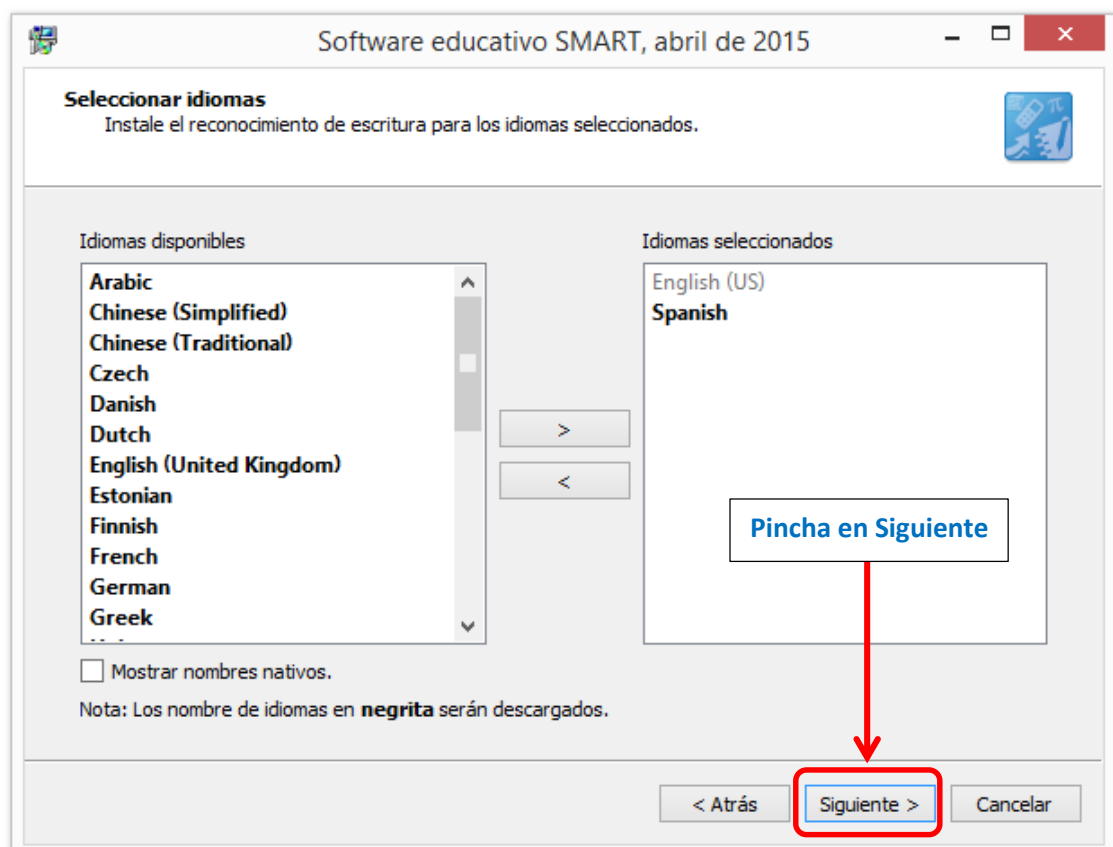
Software educativo SMART, abril de 2015

Seleccionar idiomas
Instale el reconocimiento de escritura para los idiomas seleccionados.

Idiomas disponibles

Arabic
Chinese (Simplified)
Chinese (Traditional)
Czech
Danish
Dutch
English (United Kingdom)
Estonian
Finnish
French
German
Greek

>
<

Idiomas seleccionados

English (US)
Spanish

Pincha en Siguiente

Mostrar nombres nativos.

Nota: Los nombre de idiomas en **negrita** serán descargados.

< Atrás
Siguiente >
Cancelar